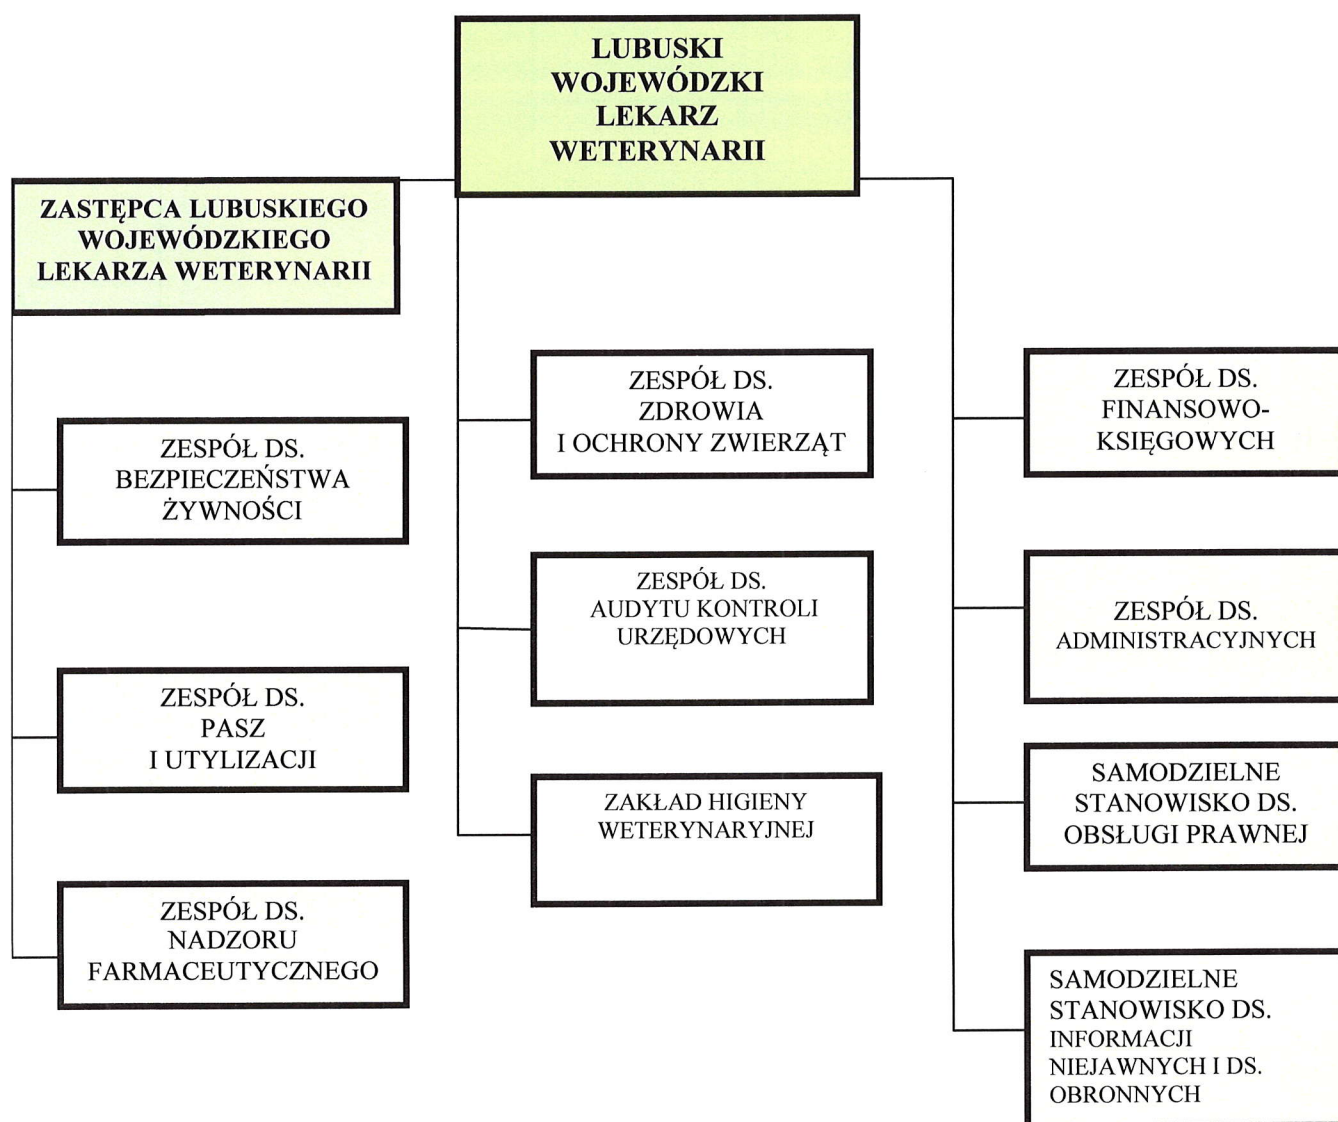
LUBUSKI WOJEWÓDZKI LEKARZ WETERYNARII

ZASTĘPCA LUBUSKIEGO WOJEWÓDZKIEGO LEKARZA WETERYNARII

ZESPÓŁ DS. BEZPIECZEŃSTWA ŻYWNOŚCI

ZESPÓŁ DS. PASZ I UTYLIZACJI

ZESPÓŁ DS. NADZORU FARMACEUTYCZNEGO

ZESPÓŁ DS. ZDROWIA I OCHRONY ZWIERZĄT

ZESPÓŁ DS. AUDYTU KONTROLI URZĘDOWYCH

ZAKŁAD HIGIENY WETERYNARYJNEJ

ZESPÓŁ DS. FINANSOWO-KSIĘGOWYCH

ZESPÓŁ DS. ADMINISTRACYJNYCH

SAMODZIELNE STANOWISKO DS. OBSŁUGI PRAWNEJ

SAMODZIELNE STANOWISKO DS. INFORMACJI NIEJAWNYCH I DS. OBRONNYCH